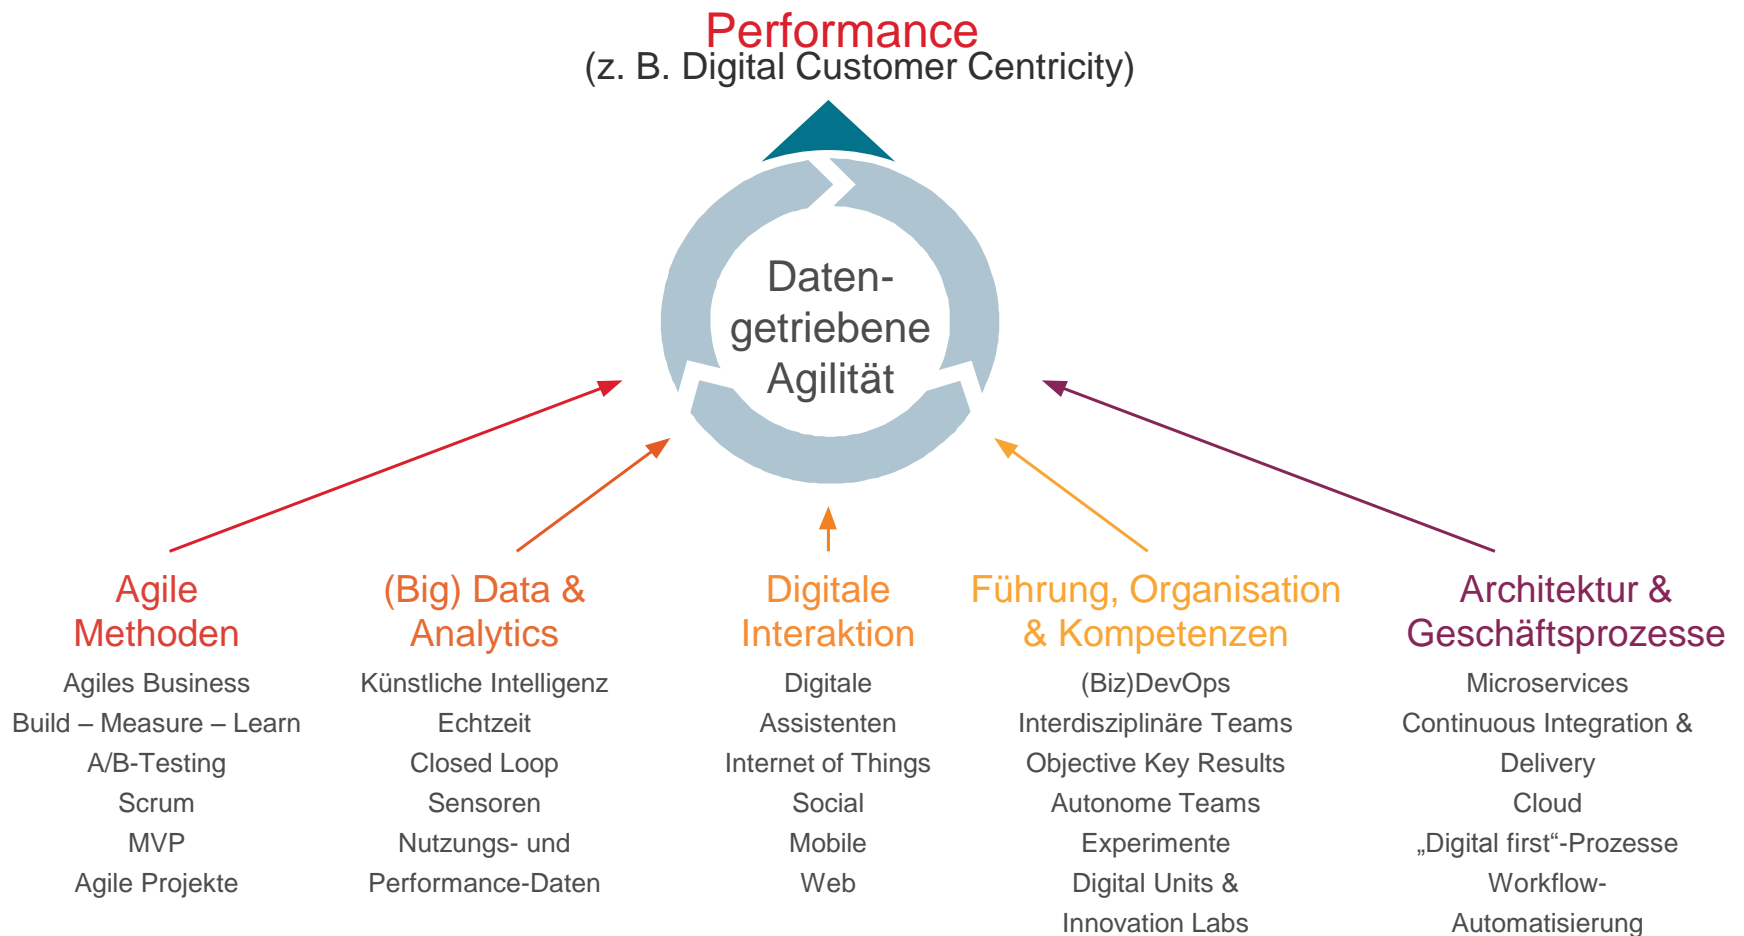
Performance
(z. B. Digital Customer Centricity)

Daten-
getriebene
Agilität

Agile Methoden
Agiles Business
Build – Measure – Learn
A/B-Testing
Scrum
MVP
Agile Projekte

(Big) Data & Analytics
Künstliche Intelligenz
Echtzeit
Closed Loop
Sensoren
Nutzungs- und Performance-Daten

Digitale Interaktion
Digitale Assistenten
Internet of Things
Social
Mobile
Web

Führung, Organisation & Kompetenzen
(Biz)DevOps
Interdisziplinäre Teams
Objective Key Results
Autonome Teams
Experimente
Digital Units & Innovation Labs

Architektur & Geschäftsprozesse
Microservices
Continuous Integration & Delivery
Cloud
„Digital first“-Prozesse
Workflow-Automatisierung